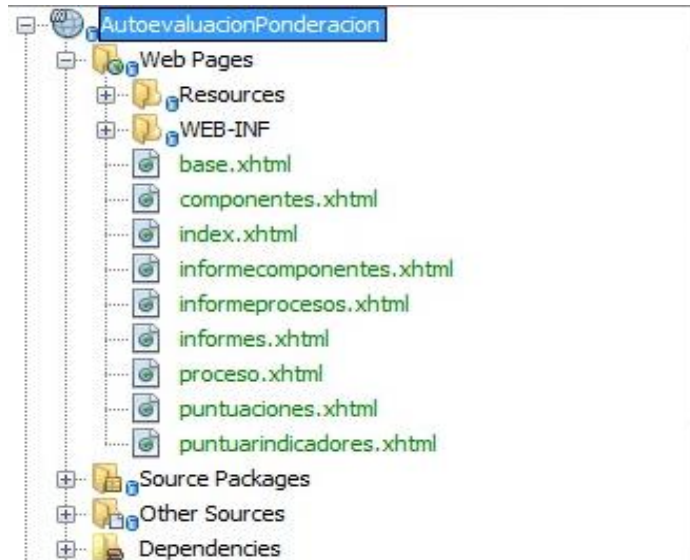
AutoevaluacionPonderacion
Web Pages
Resources
WEB-INF
base.xhtml
componentes.xhtml
index.xhtml
informecomponentes.xhtml
informeprocesos.xhtml
informes.xhtml
proceso.xhtml
puntuaciones.xhtml
puntuarindicadores.xhtml
Source Packages
Other Sources
Dependencies